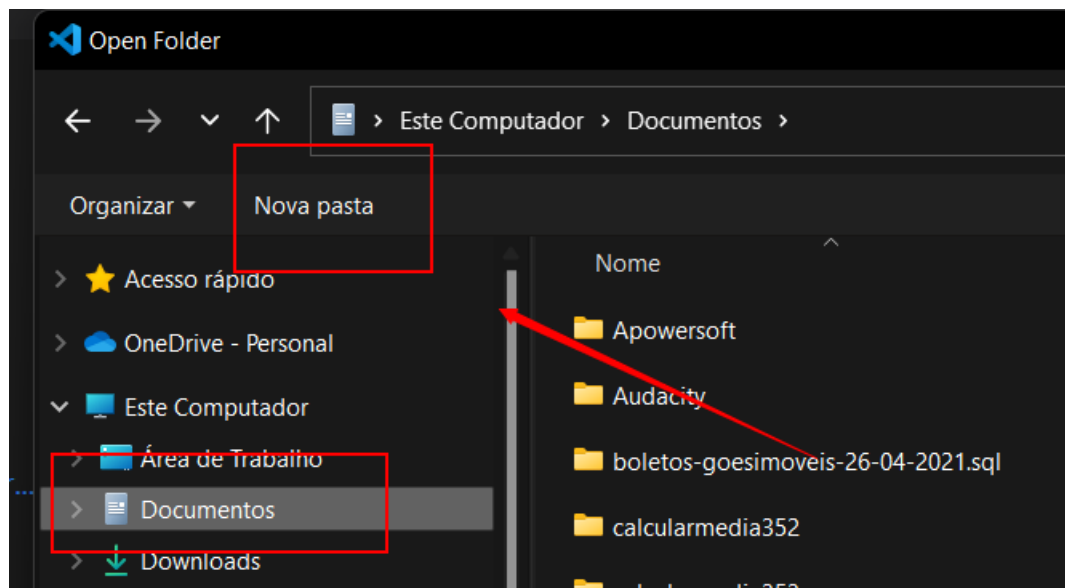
Open Folder

Este Computador > Documentos >

Organizar

Nova pasta

Acesso rápido

OneDrive - Personal

Este Computador

Área de Trabalho

Documentos

Downloads

Nome

Apowersoft

Audacity

boletos-goesimoveis-26-04-2021.sql

calcularmedia352